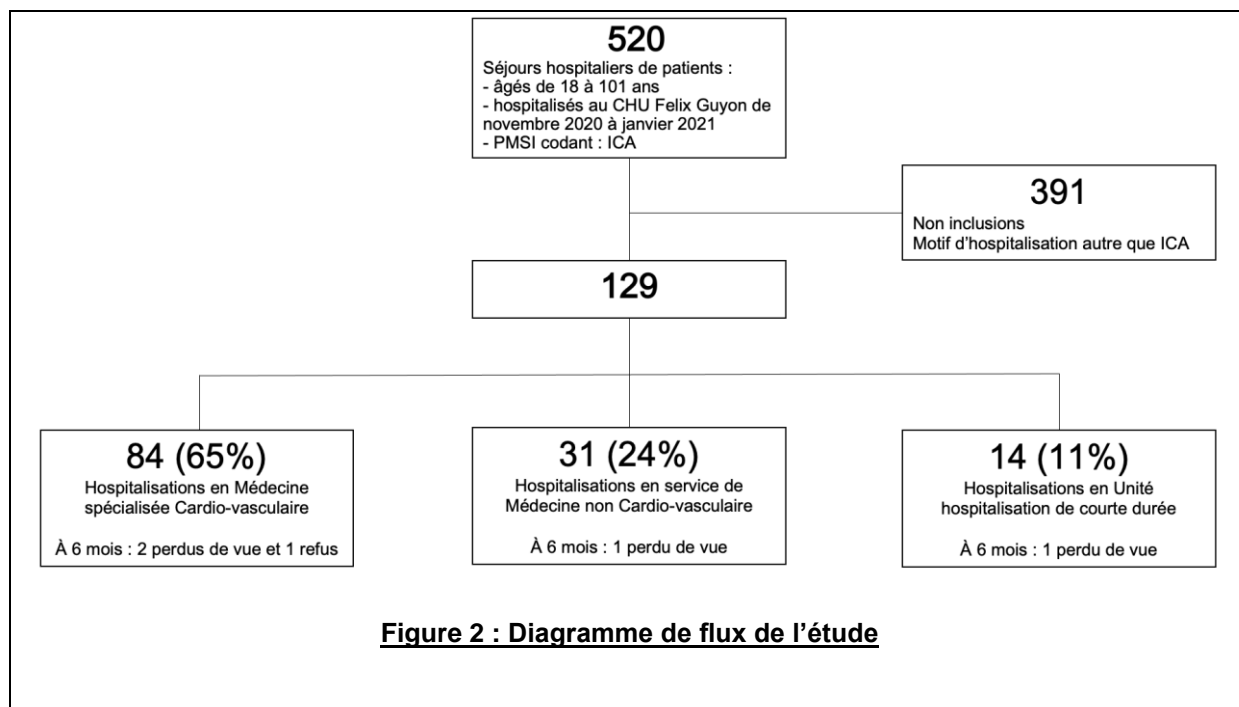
520
Séjours hospitaliers de patients :
- âgés de 18 à 101 ans
- hospitalisés au CHU Felix Guyon de novembre 2020 à janvier 2021
- PMSI codant : ICA

391
Non inclusions
Motif d'hospitalisation autre que ICA

129

84 (65%)
Hospitalisations en Médecine spécialisée Cardio-vasculaire

À 6 mois : 2 perdus de vue et 1 refus

31 (24%)
Hospitalisations en service de Médecine non Cardio-vasculaire

À 6 mois : 1 perdu de vue

14 (11%)
Hospitalisations en Unité hospitalisation de courte durée

À 6 mois : 1 perdu de vue

Figure 2 : Diagramme de flux de l'étude